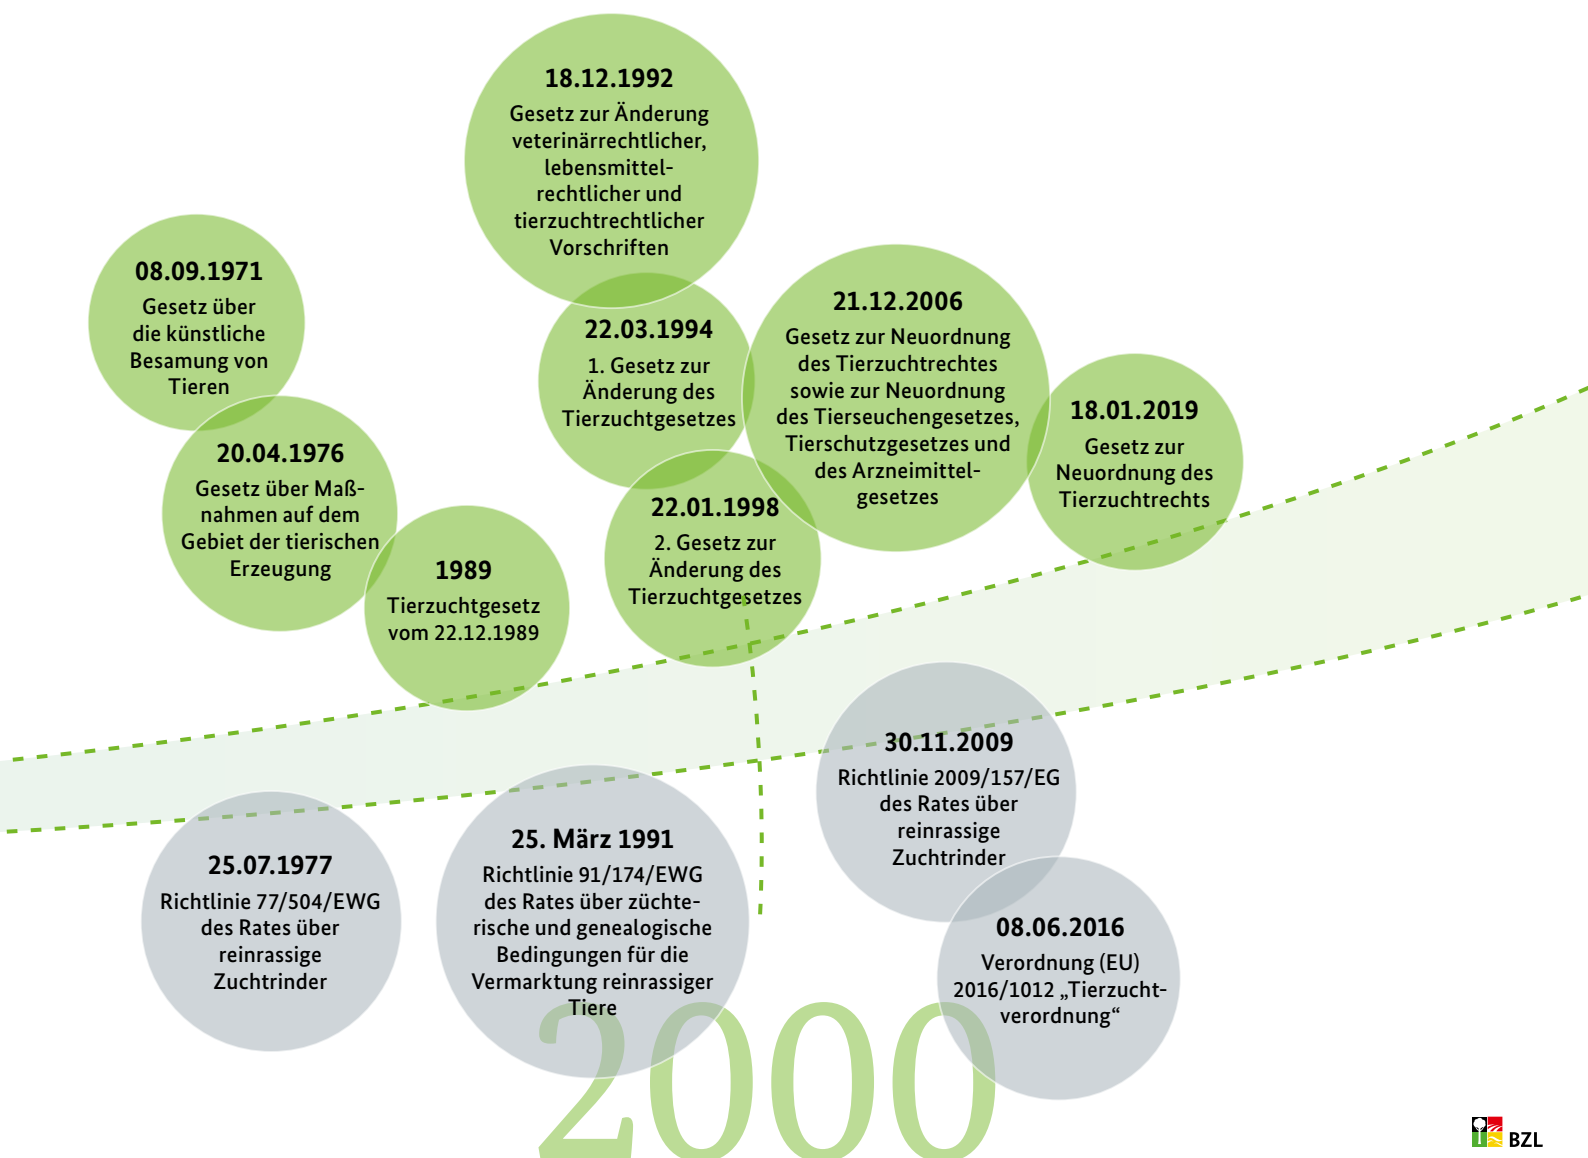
18.12.1992
Gesetz zur Änderung veterinärrechtlicher, lebensmittelrechtlicher und tierzuchtrechtlicher Vorschriften

08.09.1971
Gesetz über die künstliche Besamung von Tieren

22.03.1994
1. Gesetz zur Änderung des Tierzuchtgesetzes

21.12.2006
Gesetz zur Neuordnung des Tierzuchtrechtes sowie zur Neuordnung des Tierseuchengesetzes, Tierschutzgesetzes und des Arzneimittelgesetzes

18.01.2019
Gesetz zur Neuordnung des Tierzuchtrechts

20.04.1976
Gesetz über Maßnahmen auf dem Gebiet der tierischen Erzeugung

22.01.1998
2. Gesetz zur Änderung des Tierzuchtgesetzes

1989
Tierzuchtgesetz vom 22.12.1989

30.11.2009
Richtlinie 2009/157/EG des Rates über reinrassige Zuchtrinder

25.07.1977
Richtlinie 77/504/EWG des Rates über reinrassige Zuchtrinder

25. März 1991
Richtlinie 91/174/EWG des Rates über züchterische und genealogische Bedingungen für die Vermarktung reinrassiger Tiere

08.06.2016
Verordnung (EU) 2016/1012 „Tierzuchtverordnung“

2000

BZL